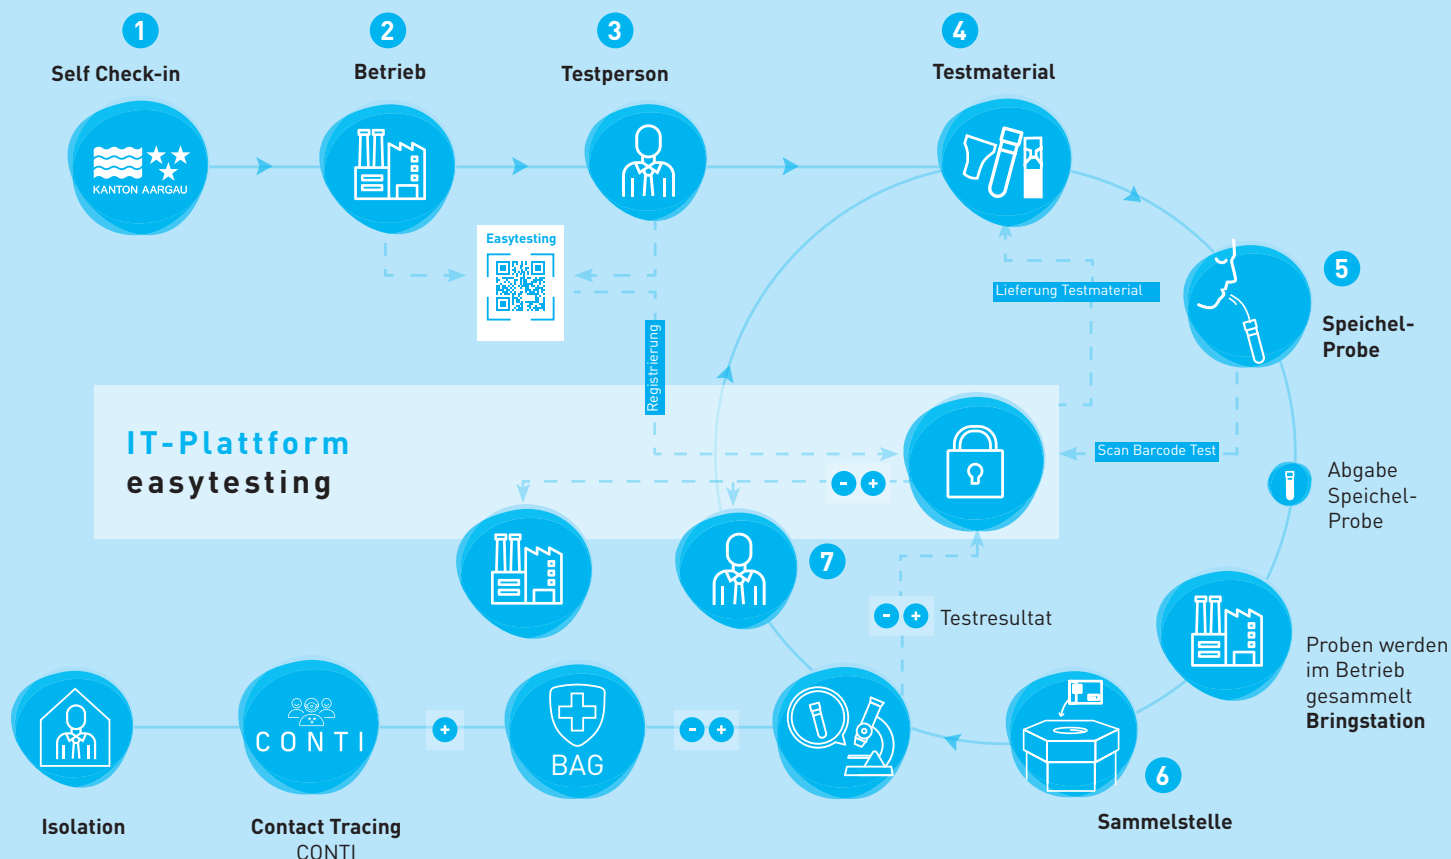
1
Self Check-in

KANTON AARGAU

2
Betrieb

3
Testperson

4
Testmaterial

Easytesting

Registrierung

Lieferung Testmaterial

5
Speichel-Probe

IT-Plattform
easytesting

Scan Barcode Test

Abgabe Speichel-Probe

- +

7

- + Testresultat

Proben werden im Betrieb gesammelt
Bringstation

CONTI

+

BAG

- +

6

Isolation

Contact Tracing
CONTI

Sammelstelle